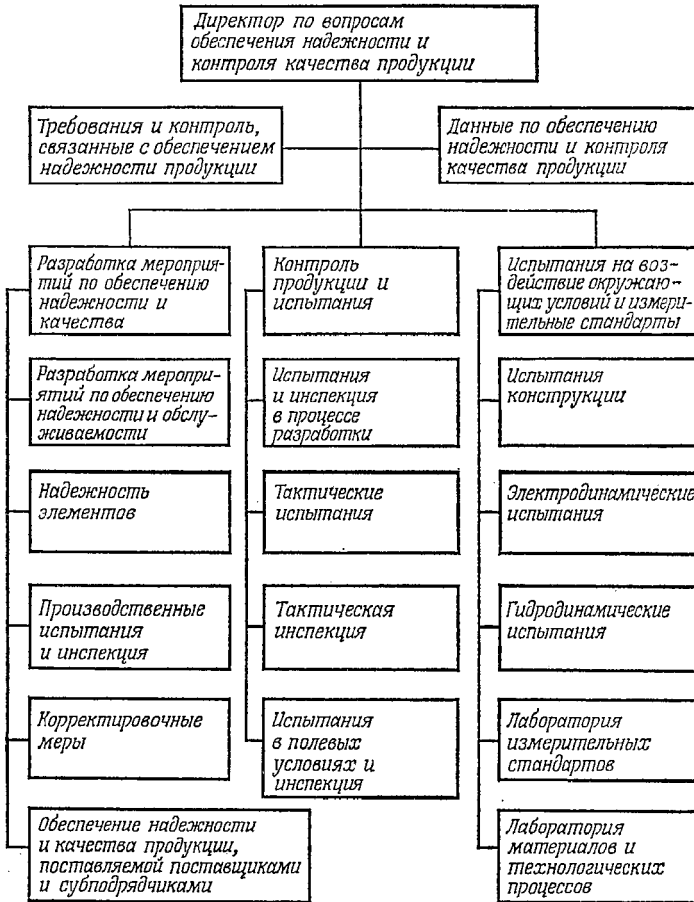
Директор по вопросам обеспечения надежности и контроля качества продукции

Требования и контроль, связанные с обеспечением надежности продукции

Данные по обеспечению надежности и контроля качества продукции

Разработка мероприятий по обеспечению надежности и качества

Разработка мероприятий по обеспечению надежности и обслуживаемости

Надежность элементов

Производственные испытания и инспекция

Корректировочные меры

Обеспечение надежности и качества продукции, поставляемой поставщиками и субподрядчиками

Контроль продукции и испытания

Испытания и инспекция в процессе разработки

Тактические испытания

Тактическая инспекция

Испытания в полевых условиях и инспекция

Испытания на воздействие окружающих условий и измерительные стандарты

Испытания конструкции

Электродинамические испытания

Гидродинамические испытания

Лаборатория измерительных стандартов

Лаборатория материалов и технологических процессов